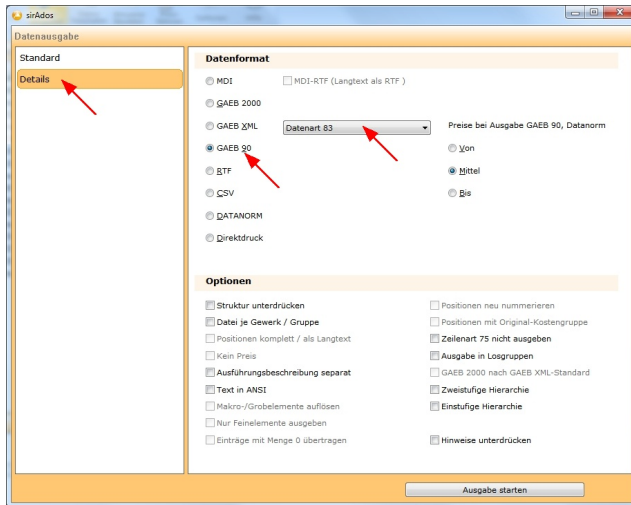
sirAdos

Datenausgabe

Standard

Details

Datenformat

MDI

MDI-RTF (Langtext als RTF )

GAEB 2000

GAEB XML

Datenart 83

Preise bei Ausgabe GAEB 90, Datanorm

GAEB 90

Von

RTF

Mittel

CSV

Bis

DATANORM

Direktdruck

Optionen

Struktur unterdrücken

Positionen neu nummerieren

Datei je Gewerk / Gruppe

Positionen mit Original-Kostengruppe

Positionen komplett / als Langtext

Zeilenart 75 nicht ausgeben

Kein Preis

Ausgabe in Losgruppen

Ausführungsbeschreibung separat

GAEB 2000 nach GAEB XML-Standard

Text in ANSI

Zweistufige Hierarchie

Makro-/Grobelemente auflösen

Einstufige Hierarchie

Nur Feinelemente ausgeben

Einträge mit Menge 0 übertragen

Hinweise unterdrücken

Ausgabe starten